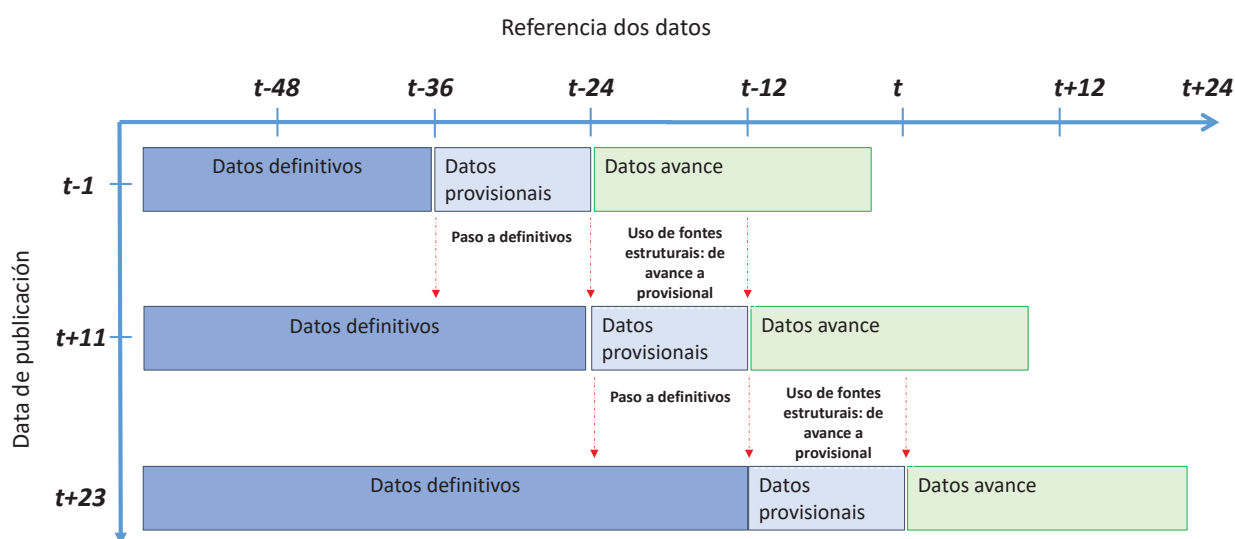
Referencia dos datos

*t-48* *t-36* *t-24* *t-12* *t* *t+12* *t+24*

Data de publicación

*t-1*

Datos definitivos

Datos provisionais

Datos avance

Paso a definitivos

Uso de fontes estruturais: de avance a provisional

*t+11*

Datos definitivos

Datos provisionais

Datos avance

Paso a definitivos

Uso de fontes estruturais: de avance a provisional

*t+23*

Datos definitivos

Datos provisionais

Datos avance